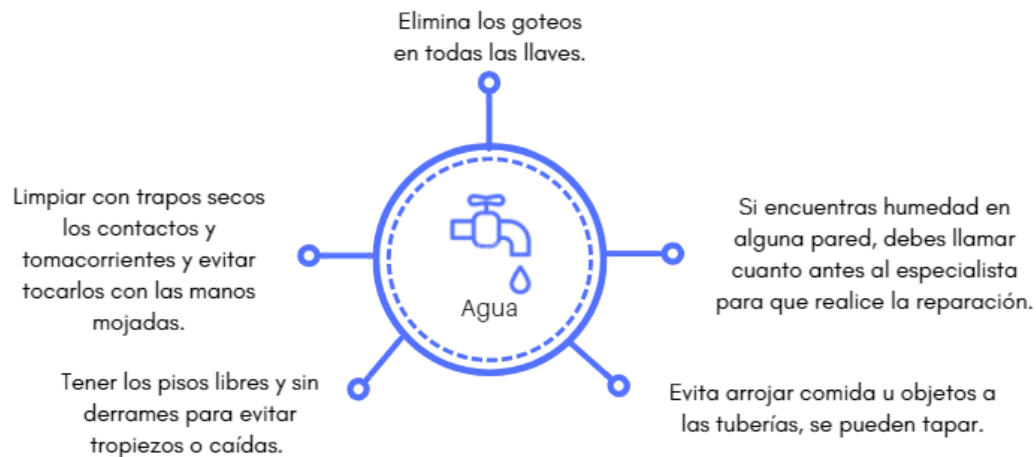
Elimina los goteos en todas las llaves.

Limpiar con trapos secos los contactos y tomacorrientes y evitar tocarlos con las manos mojadas.

Agua

Si encuentras humedad en alguna pared, debes llamar cuanto antes al especialista para que realice la reparación.

Tener los pisos libres y sin derrames para evitar tropiezos o caídas.

Evita arrojar comida u objetos a las tuberías, se pueden tapar.